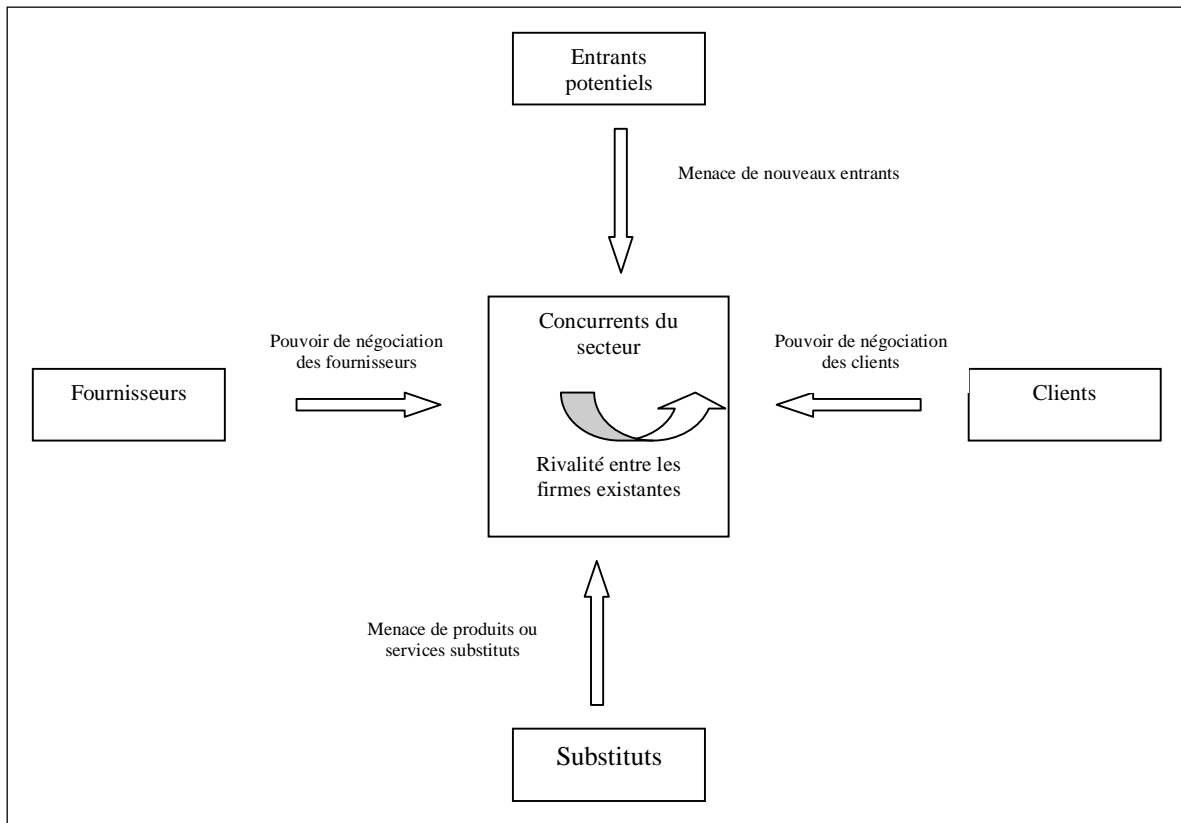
Entrants potentiels

Menace de nouveaux entrants

Pouvoir de négociation des fournisseurs

Concurrents du secteur

Pouvoir de négociation des clients

Fournisseurs

Clients

Rivalité entre les firmes existantes

Menace de produits ou services substituts

Substituts